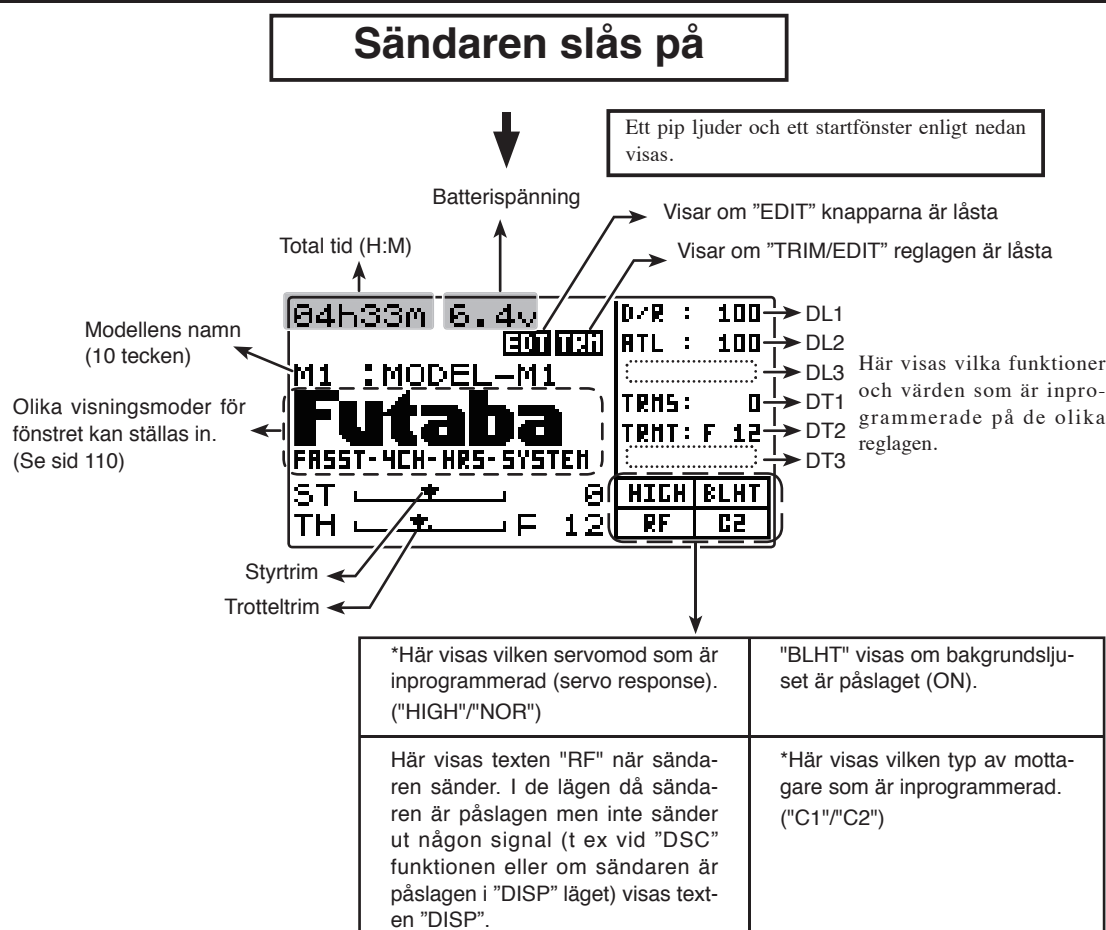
Sändaren slås på

Ett pip ljuder och ett startfönster enligt nedan visas.

Batterispänning

Visar om "EDIT" knapparna är låsta

Visar om "TRIM/EDIT" reglagen är låsta

Total tid (H:M)

04h33m 6.4v

EDT TRM

Modellens namn (10 tecken)

M1 :MODEL-M1

Olika visningsmoder för fönstret kan ställas in. (Se sid 110)

Futaba

FASST-4CH-HRS-SYSTEM

ST 0

TH F 12

D/R : 100 DL1

ATL : 100 DL2

DL3

TRMS: 0 DT1

TRMT: F 12 DT2

DT3

Här visas vilka funktioner och värden som är inprogrammerade på de olika reglagen.

HIGH BLHT

RF C2

Styrtrim

Trotteltrim

| *Här visas vilken servomod som är inprogrammerad (servo response). ("HIGH"/"NOR") | "BLHT" visas om bakgrundsljuset är påslaget (ON). |
|---|---|
| Här visas texten "RF" när sändaren sänder. I de lägen då sändaren är påslagen men inte sänder ut någon signal (t ex vid "DSC" funktionen eller om sändaren är påslagen i "DISP" läget) visas texten "DISP". | *Här visas vilken typ av mottagare som är inprogrammerad. ("C1"/"C2") |